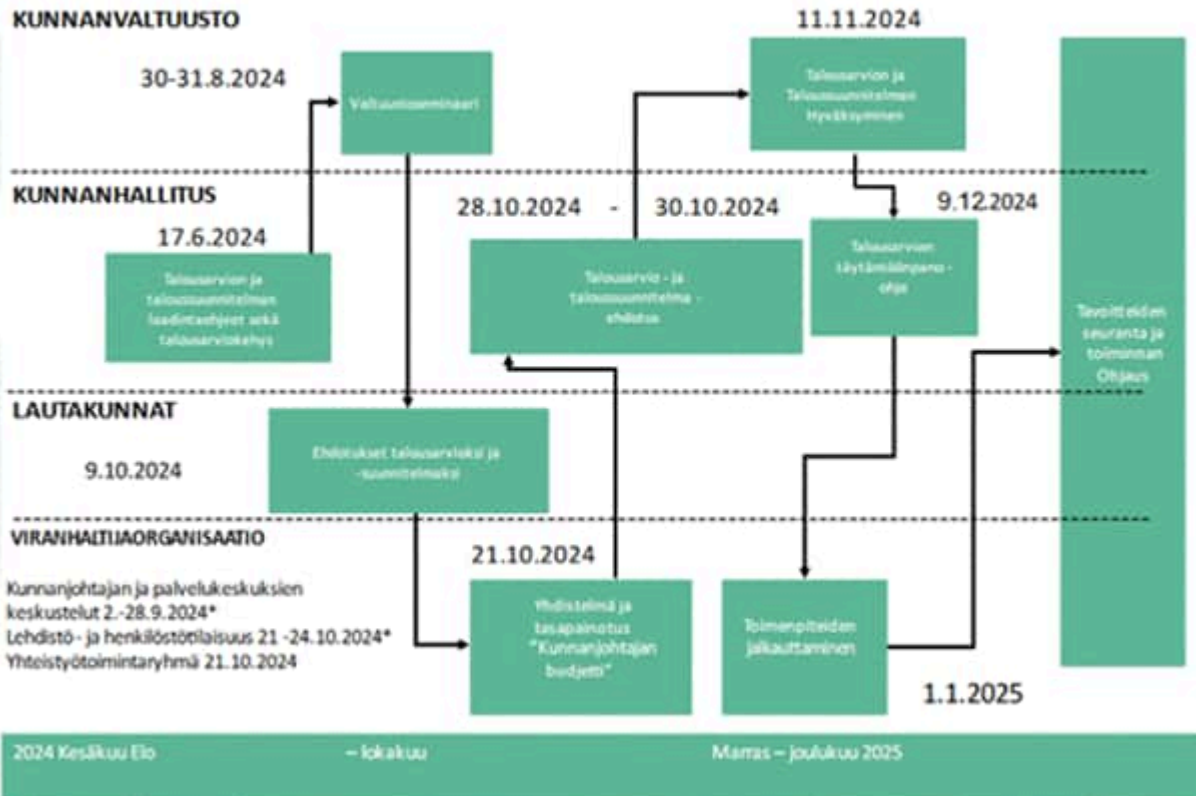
KUNNANVALTUUSTO

30-31.8.2024

Valtuustoseminaari

11.11.2024

Talousarvion ja Taloussuunnitelman Hyväksyminen

KUNNANHALLITUS

17.6.2024

Talousarvion ja taloussuunnitelman laadintaohjeet sekä talousarviokehys

28.10.2024 - 30.10.2024

Talousarvio - ja taloussuunnitelma - ehdotus

9.12.2024

Talousarvion täytäntöönpano - ohje

Tavoitteiden seuranta ja toiminnan Ohjaus

LAUTAKUNNAT

9.10.2024

Ehdotukset talousarvioksi ja -suunnitelmaksi

VIRANHALTIJAORGANISAATIO

Kunnanjohtajan ja palvelukeskuksien keskustelut 2.-28.9.2024*
Lehdistö - ja henkilöstötilaisuus 21 -24.10.2024*
Yhteistyötoimintaryhmä 21.10.2024

21.10.2024

Yhdistelmä ja tasapainotus "Kunnanjohtajan budjetti"

Toimenpiteiden jalkauttaminen

1.1.2025

2024 Kesäkuu Elo – lokakuu Marras – joulukuu 2025